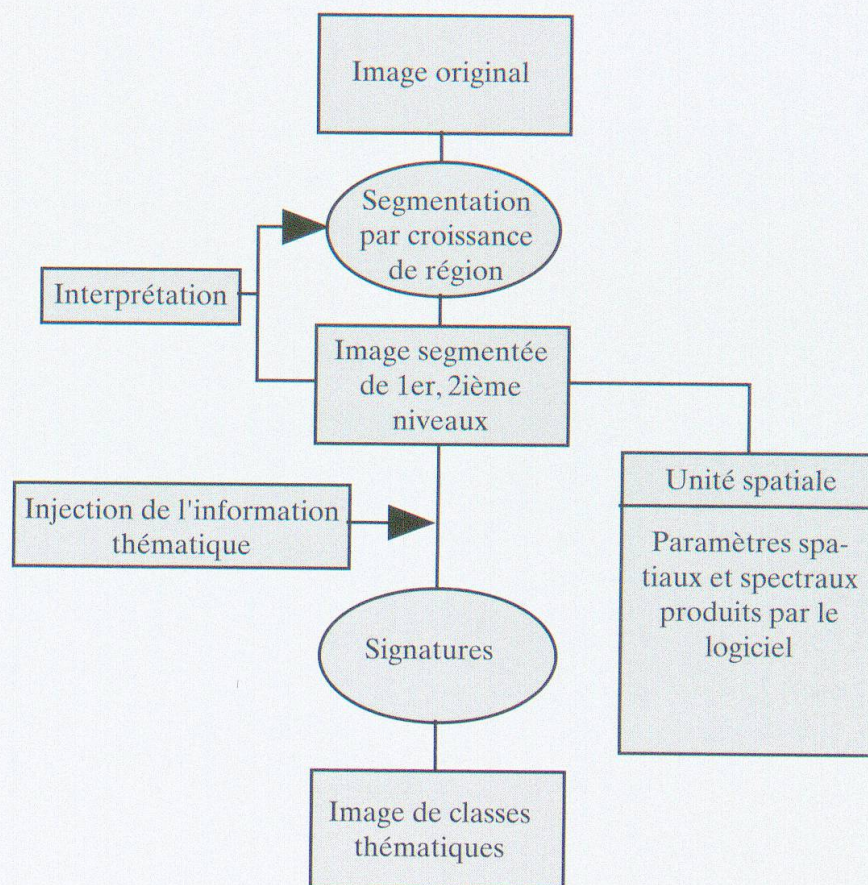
Image original

Segmentation par croissance de région

Interprétation

Image segmentée de 1er, 2ième niveaux

Unité spatiale

Paramètres spatiaux et spectraux produits par le logiciel

Injection de l'information thématique

Signatures

Image de classes thématiques